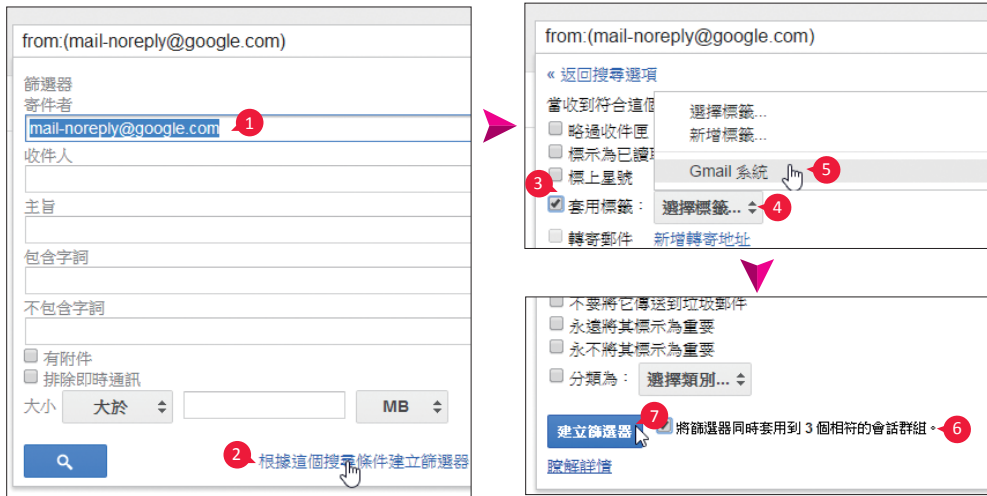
from:(mail-noreply@google.com)

篩選器
寄件者
mail-noreply@google.com
1
收件人
主旨
包含字詞
不包含字詞
有附件
排除即時通訊
大小 大於 MB
2 根據這個搜尋條件建立篩選器

from:(mail-noreply@google.com)
« 返回搜尋選項
當收到符合這個
略過收件匣
標示為已讀取
標上星號
3
套用標籤： 選擇標籤... 4
轉寄郵件 新增轉寄地址
選擇標籤...
新增標籤...
Gmail 系統 5

不要將它傳送到垃圾郵件
永遠將其標示為重要
永不將其標示為重要
分類為： 選擇類別...
建立篩選器 7 將篩選器同時套用到 3 個相符的會話群組。 6
瞭解詳情